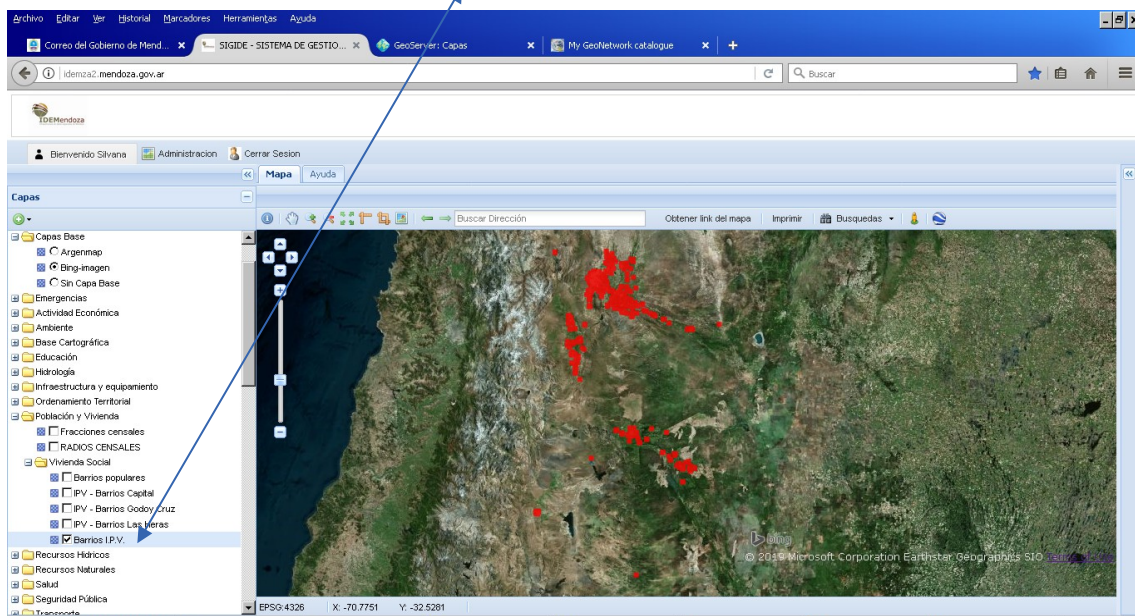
Archivo Editar Ver Historial Marcadores Herramientas Ayuda

Correo del Gobierno de Mend... ×
SIGIDE - SISTEMA DE GESTIO... ×
GeoServer: Capas ×
My GeoNetwork catalogue ×
+

idemza2.mendoza.gov.ar

Buscar

IDEMendoza

Bienvenido Silvana
Administracion
Cerrar Sesion

Mapa
Ayuda

Capas

Buscar Dirección
Obtener link del mapa
Imprimir
Busquedas

Capas Base
Argenmap
Bing-imagen
Sin Capa Base
Emergencias
Actividad Económica
Ambiente
Base Cartográfica
Educación
Hidrología
Infraestructura y equipamiento
Ordenamiento Territorial
Población y Vivienda
Fracciones censales
RADIOS CENSALES
Vivienda Social
Barrios populares
IPV - Barrios Capital
IPV - Barrios Godoy Cruz
IPV - Barrios Las Heras
Barrios I.P.V.
Recursos Hídricos
Recursos Naturales
Salud
Seguridad Pública
Transporte

bing
© 2019 Microsoft Corporation Earthstar Geographics SIO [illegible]

EPSG:4326
X: -70.7751
Y: -32.5281